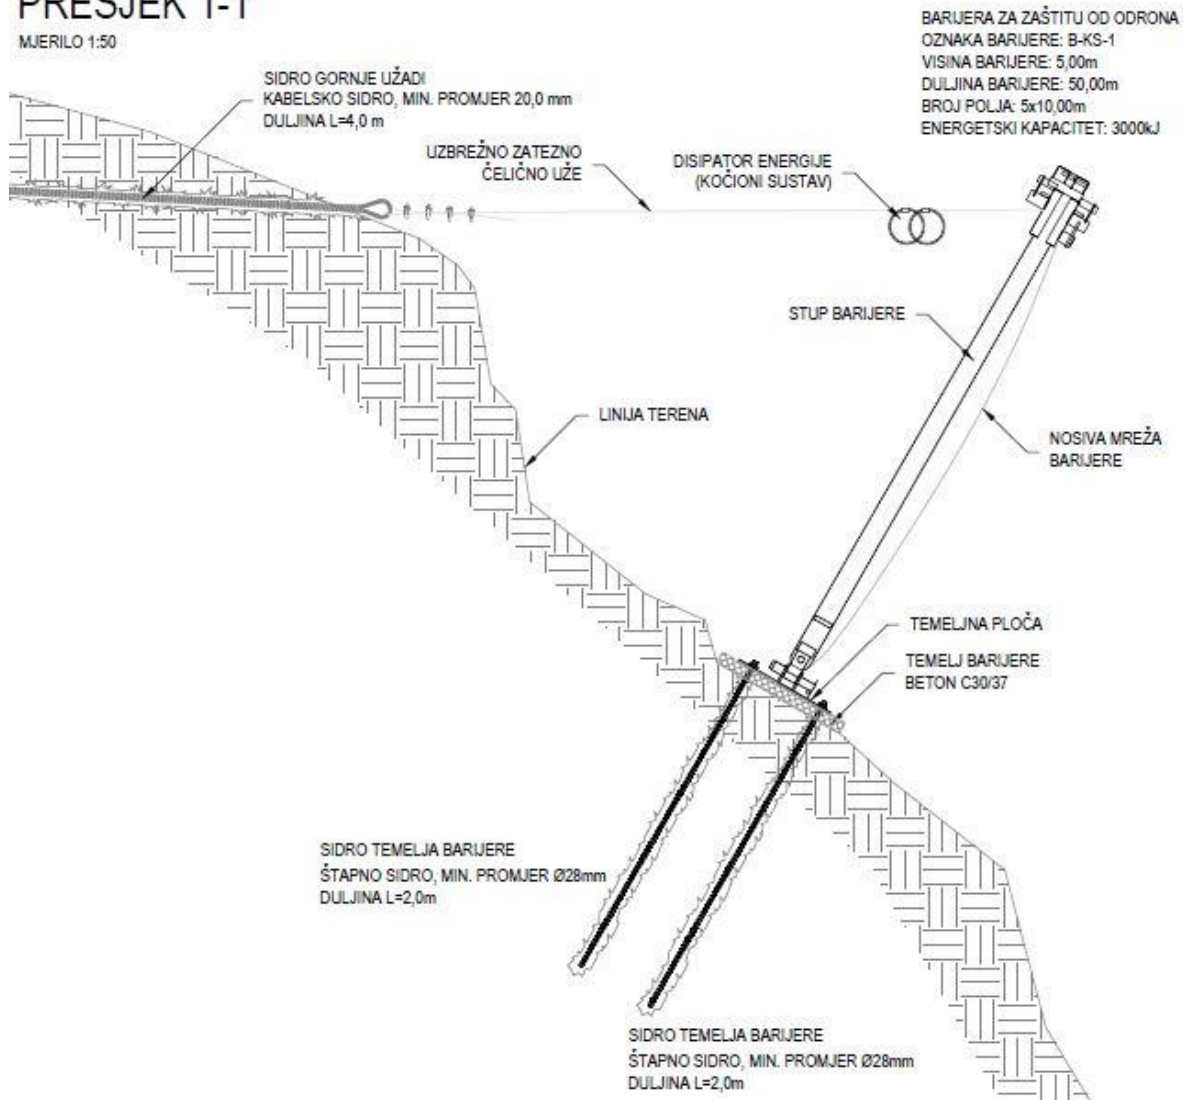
PRESJEK 1-1
MJERILO 1:50

BARIJERA ZA ZAŠTITU OD ODRONA
OZNAKA BARIJERE: B-KS-1
VISINA BARIJERE: 5,00m
DULJINA BARIJERE: 50,00m
BROJ POLJA: 5x10,00m
ENERGETSKI KAPACITET: 3000kJ

SIDRO GORNJE UŽADI
KABELSKO SIDRO, MIN. PROMJER 20,0 mm
DULJINA L=4,0 m

UZBREŽNO ZATEZNO
ČELIČNO UŽE

DISIPATOR ENERGIJE
(KOČIONI SUSTAV)

STUP BARIJERE

LINIJA TERENA

NOSIVA MREŽA
BARIJERE

TEMELJNA PLOČA

TEMELJ BARIJERE
BETON C30/37

SIDRO TEMELJA BARIJERE
ŠTAPNO SIDRO, MIN. PROMJER Ø28mm
DULJINA L=2,0m

SIDRO TEMELJA BARIJERE
ŠTAPNO SIDRO, MIN. PROMJER Ø28mm
DULJINA L=2,0m